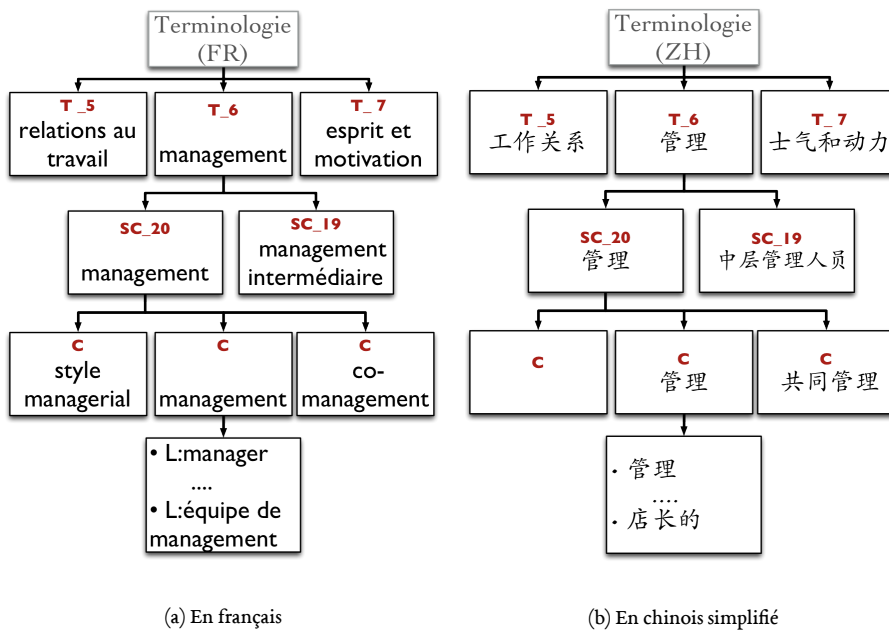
Terminologie (FR)

T_5
relations au travail

T_6
management

T_7
esprit et motivation

SC_20
management

SC_19
management intermédiaire

C
style managerial

C
management

C
co-management

• L:manager
....
• L:équipe de management

(a) En français

Terminologie (ZH)

T_5
工作关系

T_6
管理

T_7
士气和动力

SC_20
管理

SC_19
中层管理人员

C

C
管理

C
共同管理

· 管理
....
· 店长的

(b) En chinois simplifié